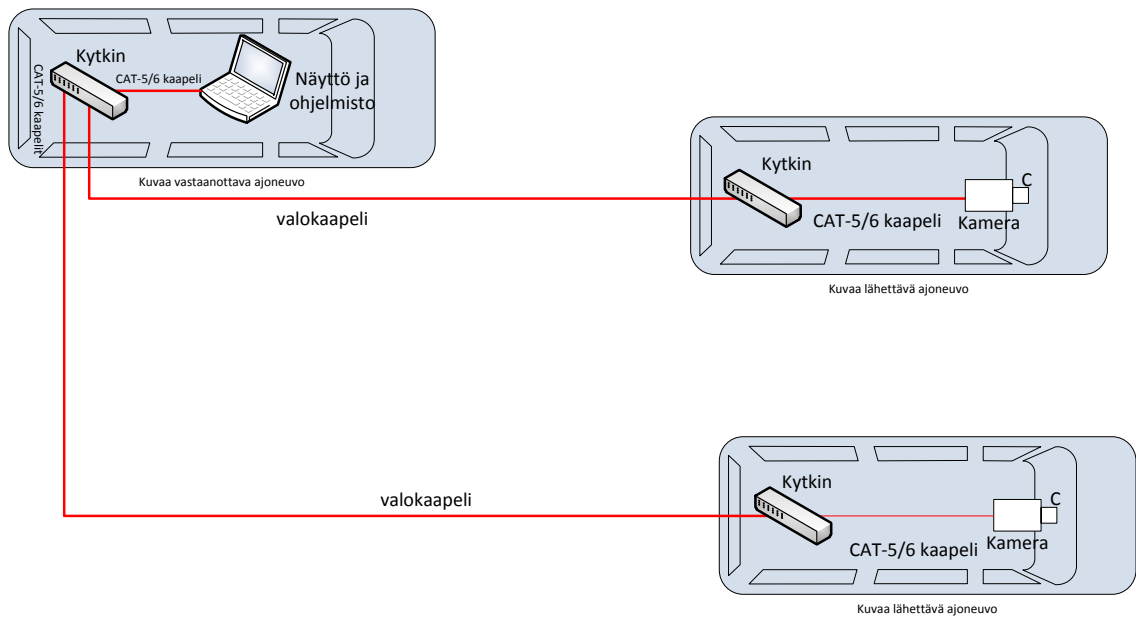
CAT-5/6 kaapelit

Kytkin

CAT-5/6 kaapeli

Näyttö ja ohjelmisto

Kuvaa vastaanottava ajoneuvo

valokaapeli

Kytkin

C

CAT-5/6 kaapeli

Kamera

Kuvaa lähettävä ajoneuvo

valokaapeli

Kytkin

C

CAT-5/6 kaapeli

Kamera

Kuvaa lähettävä ajoneuvo